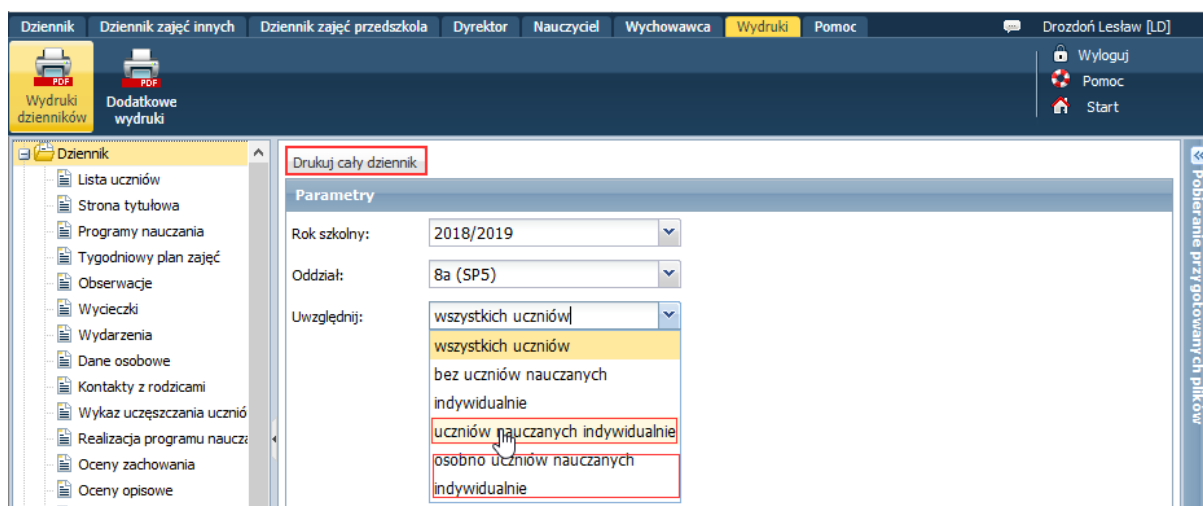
Dziennik | Dziennik zajęć innych | Dziennik zajęć przedszkola | Dyrektor | Nauczyciel | Wychowawca | Wydruki | Pomoc

Drozdoń Lesław [LD]

PDF Wydruki dzienników

PDF Dodatkowe wydruki

Wyloguj
Pomoc
Start

Dziennik
Lista uczniów
Strona tytułowa
Programy nauczania
Tygodniowy plan zajęć
Obserwacje
Wycieczki
Wydarzenia
Dane osobowe
Kontakty z rodzicami
Wykaz uczęszczania ucznió
Realizacja programu naucza
Oceny zachowania
Oceny opisowe

Drukuj cały dziennik

Parametry

Rok szkolny: 2018/2019

Oddział: 8a (SP5)

Uwzględnij: wszystkich uczniów

wszystkich uczniów
bez uczniów nauczanych indywidualnie
uczniów nauczanych indywidualnie
osobno uczniów nauczanych indywidualnie

Pobieranie przygotowanych plików